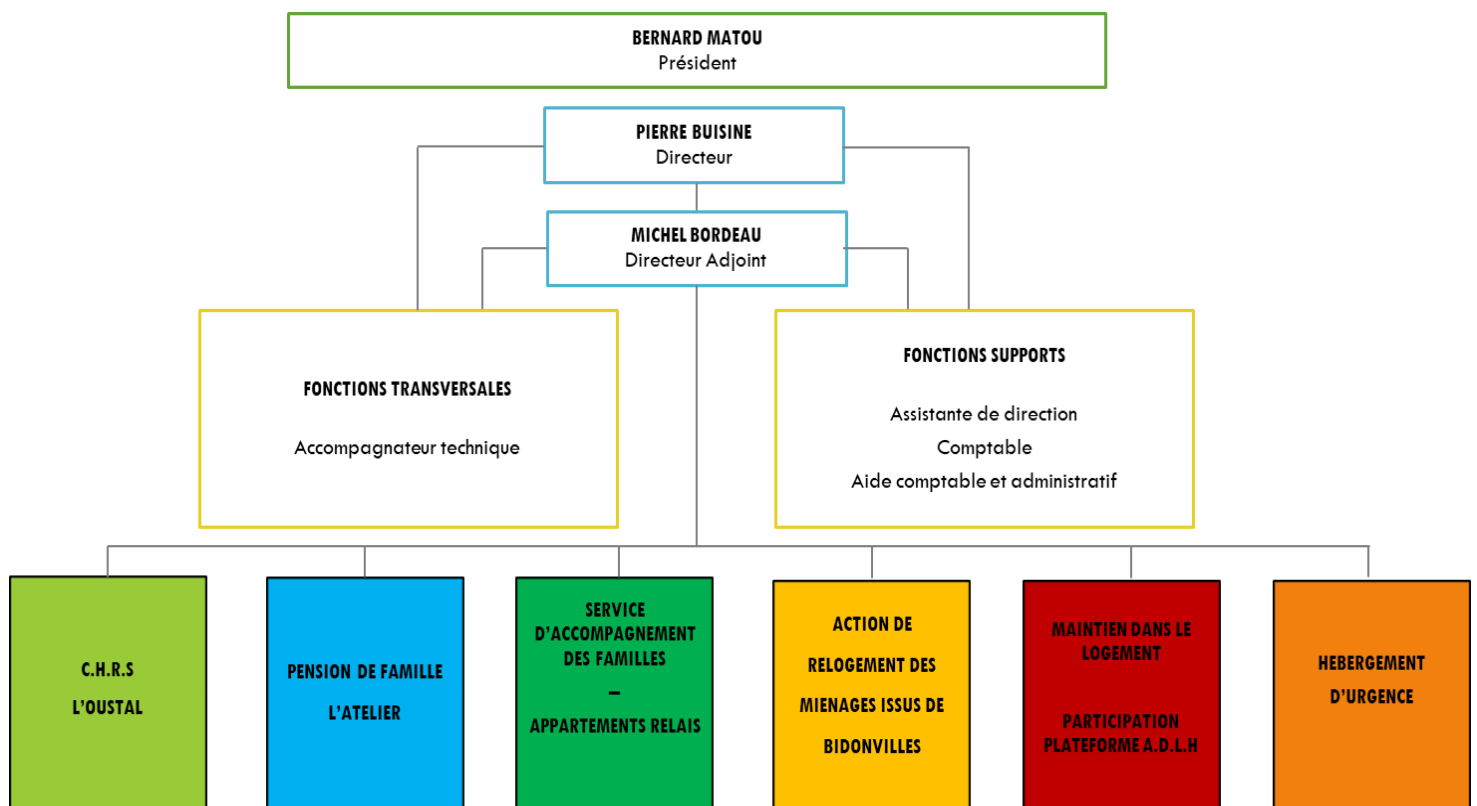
BERNARD MATOU
Président

PIERRE BUISINE
Directeur

MICHEL BORDEAU
Directeur Adjoint

FONCTIONS TRANSVERSALES

Accompagnateur technique

FONCTIONS SUPPORTS

Assistante de direction
Comptable
Aide comptable et administratif

C.H.R.S
L'OUSTAL

PENSION DE FAMILLE
L'ATELIER

SERVICE D'ACCOMPAGNEMENT DES FAMILLES
–
APPARTEMENTS RELAIS

ACTION DE RELOGEMENT DES MIENAGES ISSUS DE BIDONVILLES

MAINTIEN DANS LE LOGEMENT

PARTICIPATION PLATEFORME A.D.L.H

HEBERGEMENT D'URGENCE